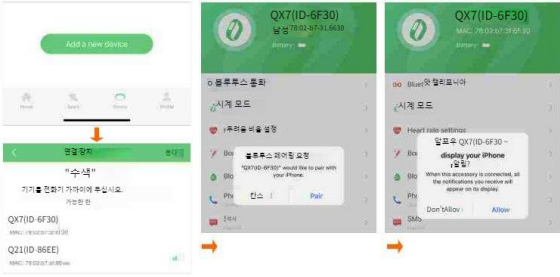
Add a new device

Home Sport Device Profile

연결 장치

"수색"

기기를 전화기 가까이에 두십시오.

가능한 한

QX7(ID-6F30)

MAC: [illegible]

Q21(ID-86EE)

MAC: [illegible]

QX7(ID-6F30)

남성 78:02:b7:31:6630

Battery

블루투스 통화

시계 모드

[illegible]

블루투스 페어링 요청

"QX7(ID-6F30)" would like to pair with your iPhone.

취소

Pair

QX7(ID-6F30)

MAC: 78:02:b7:3f:6f:30

Battery

Blue 착 협리피시아

시계 모드

Heart rate settings

알표우 QX7(ID-6F30) ~ display your iPhone

When this accessory is connected, all the notifications you receive will appear on its display.

Don't Allow

Allow